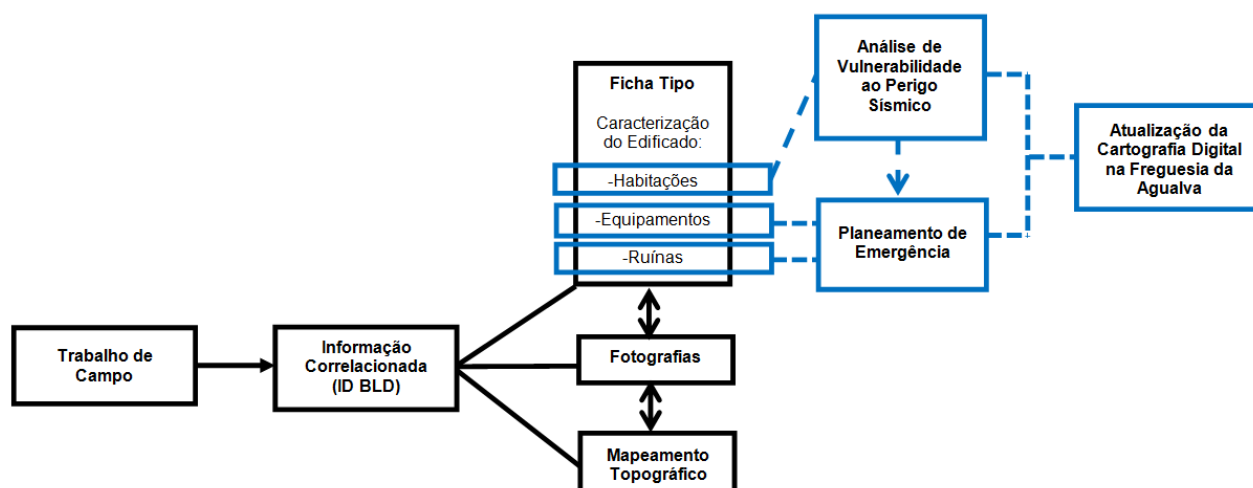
Trabalho de Campo

Informação Correlacionada (ID BLD)

Ficha Tipo

Caracterização do Edificado:

-Habitações

-Equipamentos

-Ruínas

Fotografias

Mapeamento Topográfico

Análise de Vulnerabilidade ao Perigo Sísmico

Planeamento de Emergência

Atualização da Cartografia Digital na Freguesia da Agualva